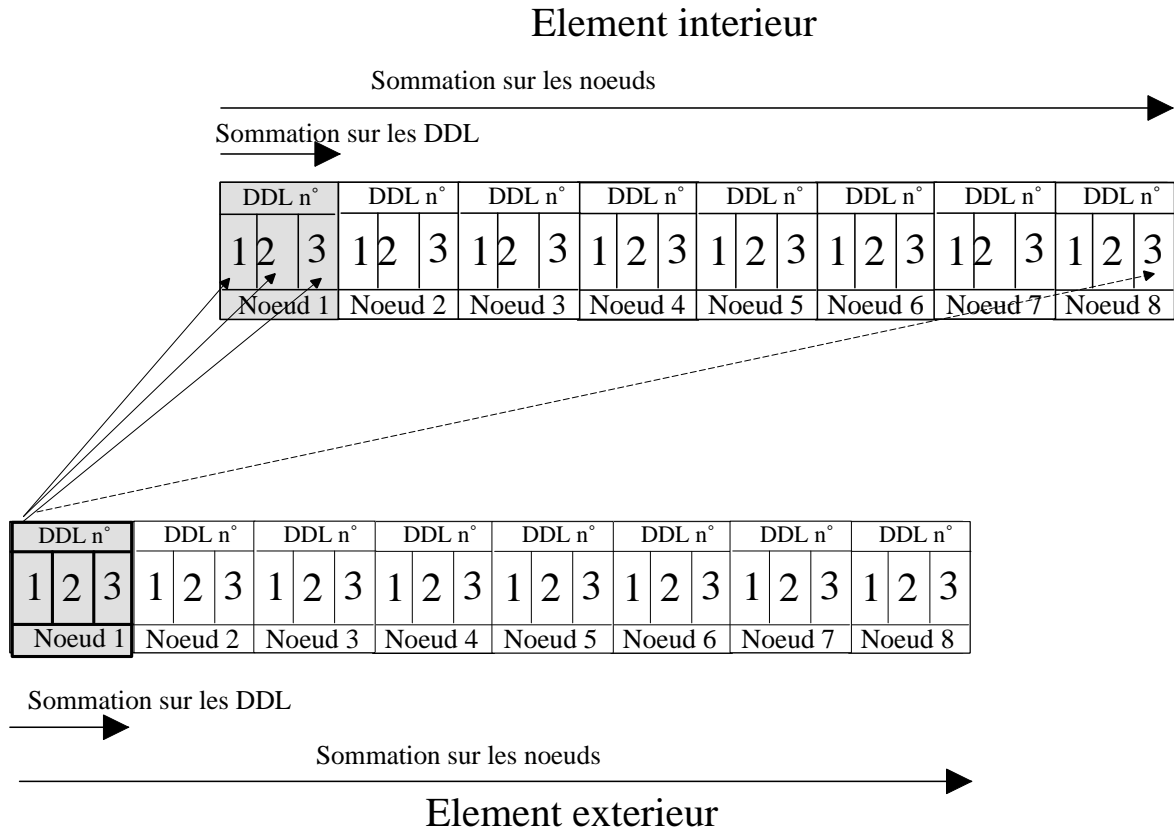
Element interieur

Sommation sur les noeuds

Sommation sur les DDL

| DDL n° | DDL n° | DDL n° | DDL n° | DDL n° | DDL n° | DDL n° | DDL n° |
|---|---|---|---|---|---|---|---|
| 1 2 3 | 1 2 3 | 1 2 3 | 1 2 3 | 1 2 3 | 1 2 3 | 1 2 3 | 1 2 3 |
| Noeud 1 | Noeud 2 | Noeud 3 | Noeud 4 | Noeud 5 | Noeud 6 | Noeud 7 | Noeud 8 |

| DDL n° | DDL n° | DDL n° | DDL n° | DDL n° | DDL n° | DDL n° | DDL n° |
|---|---|---|---|---|---|---|---|
| 1 2 3 | 1 2 3 | 1 2 3 | 1 2 3 | 1 2 3 | 1 2 3 | 1 2 3 | 1 2 3 |
| Noeud 1 | Noeud 2 | Noeud 3 | Noeud 4 | Noeud 5 | Noeud 6 | Noeud 7 | Noeud 8 |

Sommation sur les DDL

Sommation sur les noeuds

Element exterieur